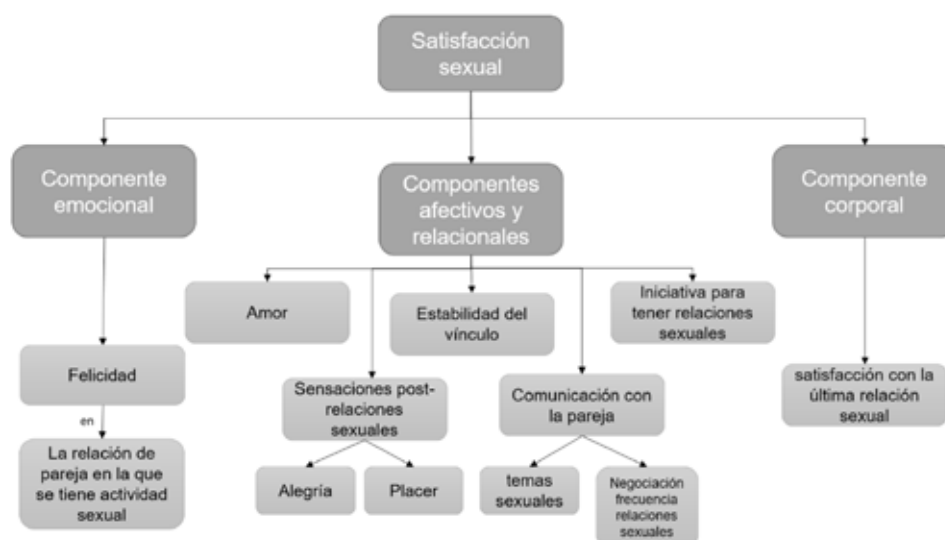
Satisfacción sexual

Componente emocional

Componentes afectivos y relacionales

Componente corporal

Amor

Estabilidad del vínculo

Iniciativa para tener relaciones sexuales

Felicidad

en

La relación de pareja en la que se tiene actividad sexual

Sensaciones post-relaciones sexuales

Alegría

Placer

Comunicación con la pareja

temas sexuales

Negociación frecuencia relaciones sexuales

satisfacción con la última relación sexual